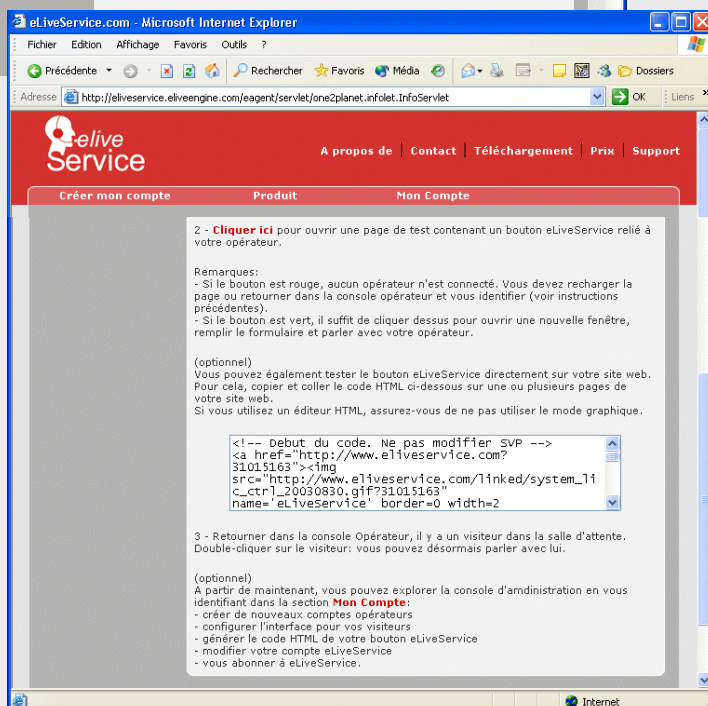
eLiveService.com - Microsoft Internet Explorer

Fichier Edition Affichage Favoris Outils ?

Précédente Rechercher Favoris Média Dossiers

Adresse http://eliveservice.eliveengine.com/eagent/servlet/one2planet.infolet.InfoServlet OK Liens

elive Service

A propos de | Contact | Téléchargement | Prix | Support

Créer mon compte Produit Mon Compte

2 - Cliquer ici pour ouvrir une page de test contenant un bouton eLiveService relié à votre opérateur.

Remarques:
- Si le bouton est rouge, aucun opérateur n'est connecté. Vous devez recharger la page ou retourner dans la console opérateur et vous identifier (voir instructions précédentes).
- Si le bouton est vert, il suffit de cliquer dessus pour ouvrir une nouvelle fenêtre, remplir le formulaire et parler avec votre opérateur.

(optionnel)
Vous pouvez également tester le bouton eLiveService directement sur votre site web. Pour cela, copier et coller le code HTML ci-dessous sur une ou plusieurs pages de votre site web.
Si vous utilisez un éditeur HTML, assurez-vous de ne pas utiliser le mode graphique.

<!-- Debut du code. Ne pas modifier SVP -->
<a href="http://www.eliveservice.com?31015163"><img src="http://www.eliveservice.com/linked/system_lic_ctrl_20030830.gif?31015163" name='eLiveService' border=0 width=2

3 - Retourner dans la console Opérateur, il y a un visiteur dans la salle d'attente. Double-cliquer sur le visiteur: vous pouvez désormais parler avec lui.

(optionnel)
A partir de maintenant, vous pouvez explorer la console d'amdinistration en vous identifiant dans la section Mon Compte:
- créer de nouveaux comptes opérateurs
- configurer l'interface pour vos visiteurs
- générer le code HTML de votre bouton eLiveService
- modifier votre compte eLiveService
- vous abonner à eLiveService.

Internet